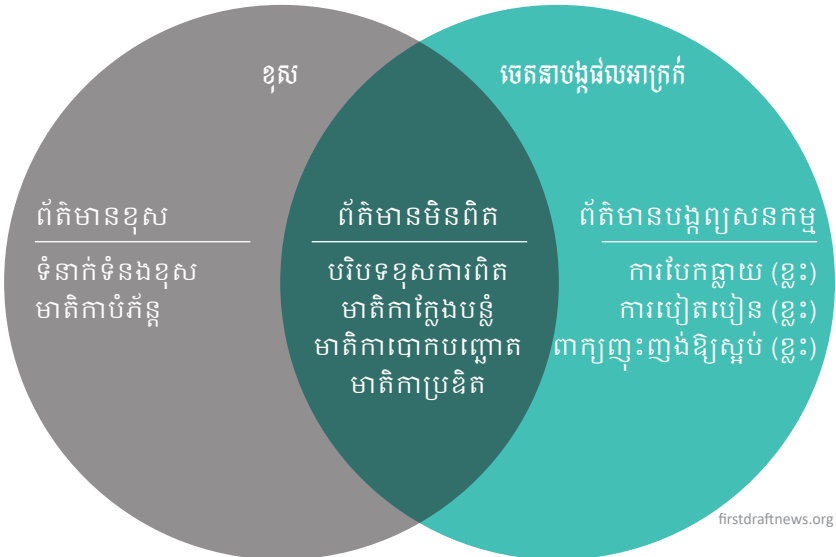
ខុស

ចេតនាបង្កផលអាក្រក់

ព័ត៌មានខុស

ទំនាក់ទំនងខុស
មាតិកាបំភ័ន្ត

ព័ត៌មានមិនពិត

បរិបទខុសការពិត
មាតិកាក្លែងបន្លំ
មាតិកាបោកបញ្ឆោត
មាតិកាប្រឌិត

ព័ត៌មានបង្កព្យសនកម្ម

ការបែកធ្លាយ (ខ្លះ)
ការបៀតបៀន (ខ្លះ)
ពាក្យញុះញង់ឱ្យស្អប់ (ខ្លះ)

firstdraftnews.org